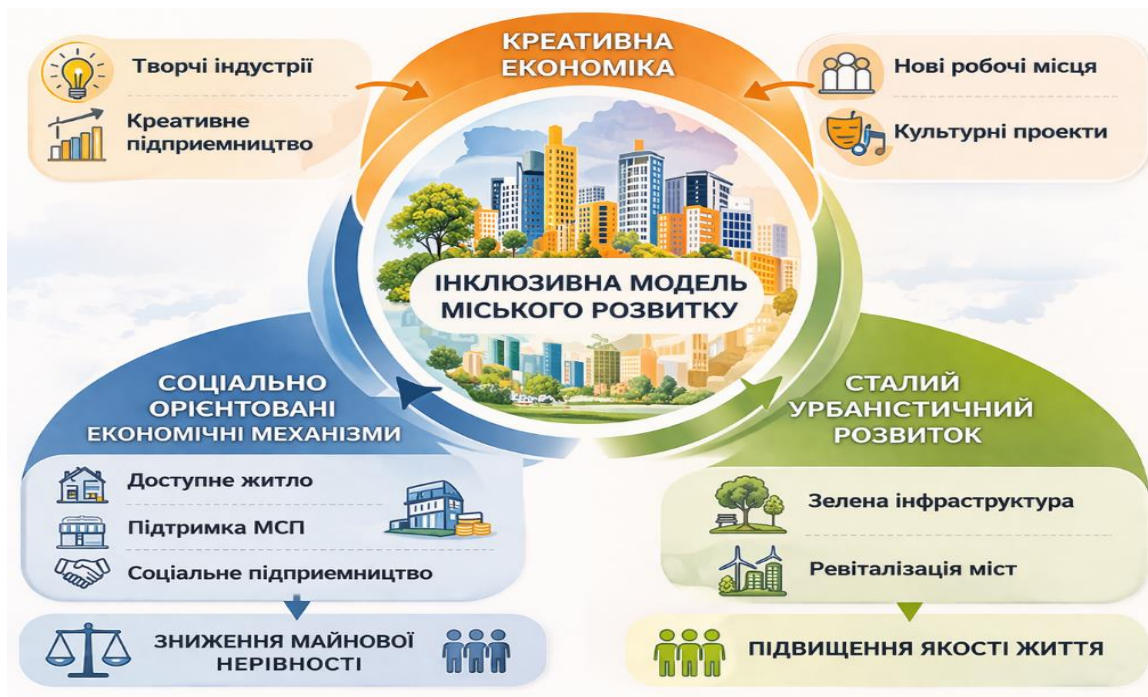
КРЕАТИВНА ЕКОНОМІКА

Творчі індустрії

Креативне підприємництво

Нові робочі місця

Культурні проекти

ІНКЛЮЗИВНА МОДЕЛЬ МІСЬКОГО РОЗВИТКУ

СОЦІАЛЬНО ОРІЄНТОВАНІ ЕКОНОМІЧНІ МЕХАНІЗМИ

Доступне житло

Підтримка МСП

Соціальне підприємництво

ЗНИЖЕННЯ МАЙНОВОЇ НЕРІВНОСТІ

СТАЛИЙ УРБАНІСТИЧНИЙ РОЗВИТОК

Зелена інфраструктура

Ревіталізація міст

ПІДВИЩЕННЯ ЯКОСТІ ЖИТТЯ